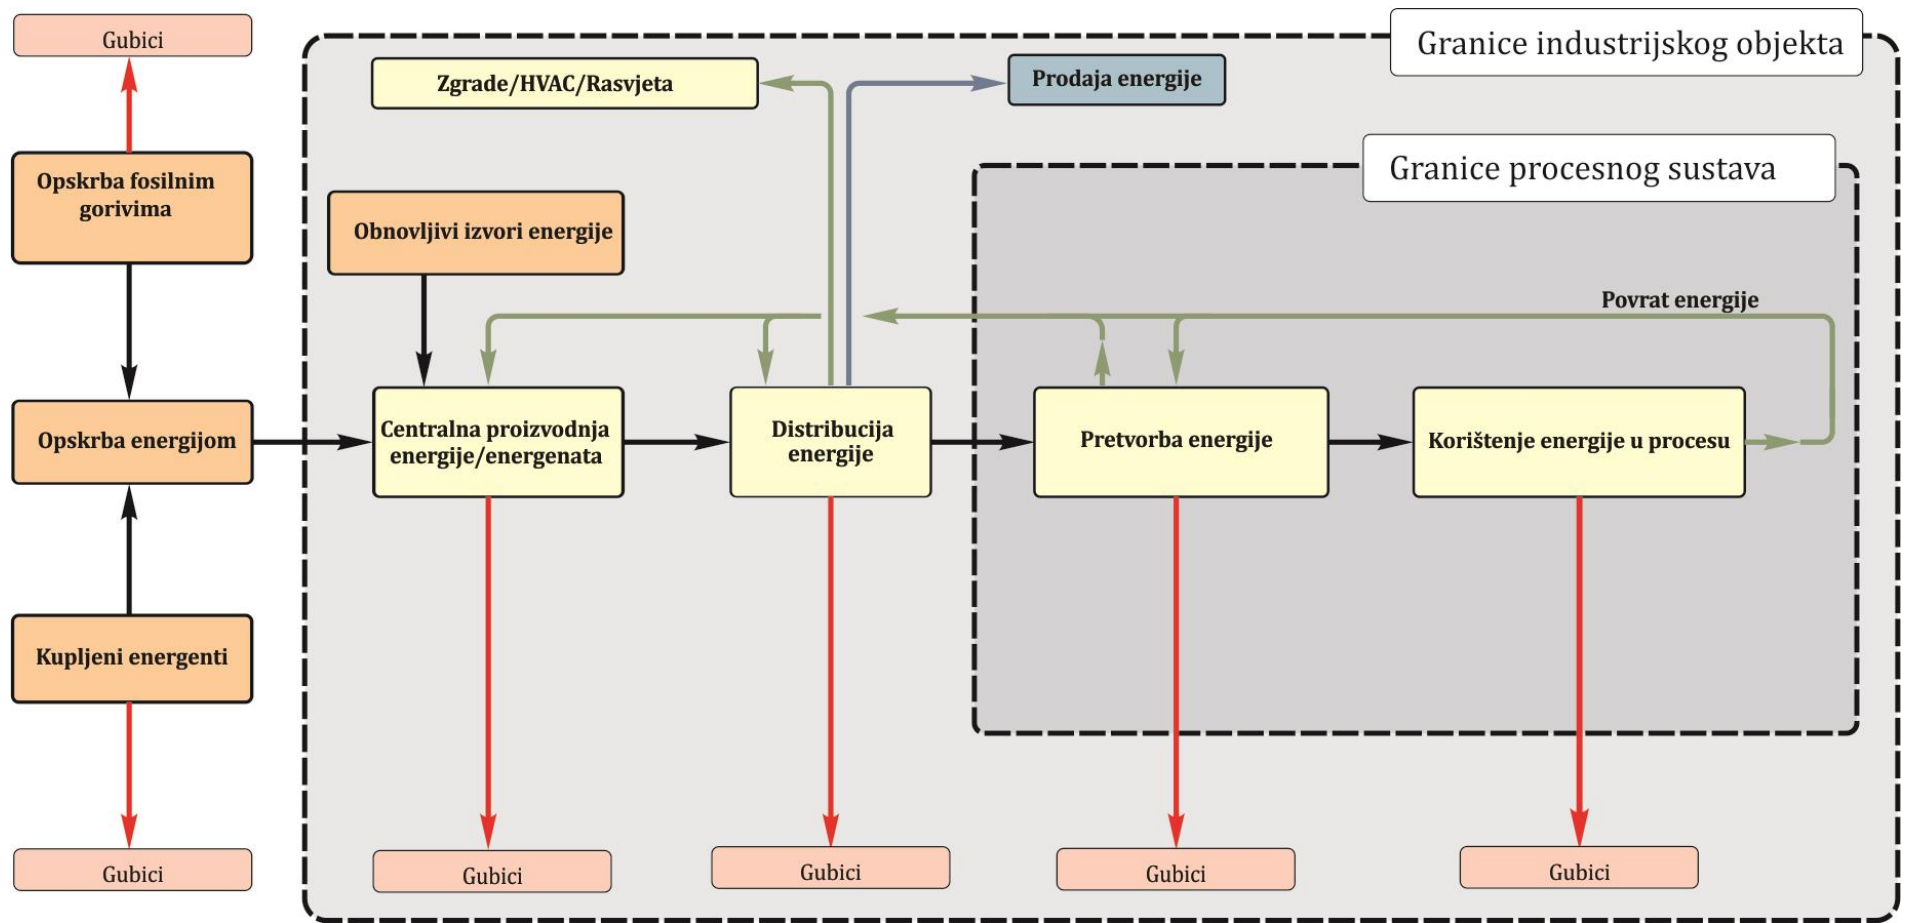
Gubici

Granice industrijskog objekta

Zgrade/HVAC/Rasvjeta

Prodaja energije

Opskrba fosilnim gorivima

Obnovljivi izvori energije

Granice procesnog sustava

Povrat energije

Opskrba energijom

Centralna proizvodnja energije/energenata

Distribucija energije

Pretvorba energije

Korištenje energije u procesu

Kupljeni energenti

Gubici

Gubici

Gubici

Gubici

Gubici